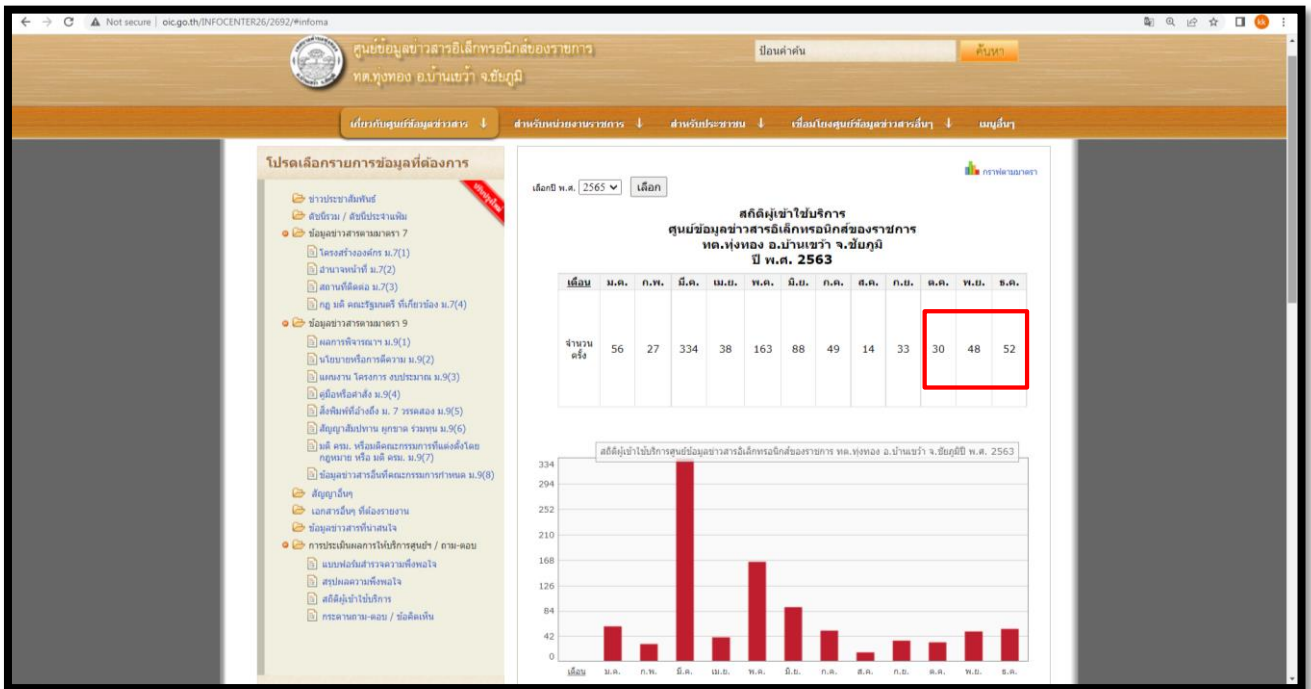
Not secure | oic.go.th/INFOCENTER26/2692/#infoma

ศูนย์ข้อมูลข่าวสารอิเล็กทรอนิกส์ของราชการ
ทต.ทุ่งทอง อ.บ้านเขว้า จ.ชัยภูมิ

ป้อนคำค้น ค้นหา

เกี่ยวกับศูนย์ข้อมูลข่าวสาร | สำหรับหน่วยงานราชการ | สำหรับประชาชน | เชื่อมโยงศูนย์ข้อมูลข่าวสารอื่นๆ | เมนูอื่นๆ

โปรดเลือกรายการข้อมูลที่ต้องการ

ข่าวประชาสัมพันธ์
ดัชนีรวม / ดัชนีประจำแฟ้ม
ข้อมูลข่าวสารตามมาตรา 7
โครงสร้างองค์กร ม.7(1)
อำนาจหน้าที่ ม.7(2)
สถานที่ติดต่อ ม.7(3)
กฎ มติ คณะรัฐมนตรี ที่เกี่ยวข้อง ม.7(4)
ข้อมูลข่าวสารตามมาตรา 9
ผลการพิจารณา ม.9(1)
นโยบายหรือการตีความ ม.9(2)
แผนงาน โครงการ งบประมาณ ม.9(3)
คู่มือหรือคำสั่ง ม.9(4)
สิ่งพิมพ์ที่อ้างถึง ม. 7 วรรคสอง ม.9(5)
สัญญาสัมปทาน ผูกขาด ร่วมทุน ม.9(6)
มติ ครม. หรือมติคณะกรรมการที่แต่งตั้งโดยกฎหมาย หรือ มติ ครม. ม.9(7)
ข้อมูลข่าวสารอื่นที่คณะกรรมการกำหนด ม.9(8)
สัญญาอื่นๆ
เอกสารอื่นๆ ที่ต้องรายงาน
ข้อมูลข่าวสารที่น่าสนใจ
การประเมินผลการให้บริการศูนย์ฯ / ถาม-ตอบ
แบบฟอร์มสำรวจความพึงพอใจ
สรุปผลความพึงพอใจ
สถิติผู้เข้าใช้บริการ
กระดานถาม-ตอบ / ข้อคิดเห็น

เลือกปี พ.ศ. 2565 เลือก

กราฟตามมาตรา

สถิติผู้เข้าใช้บริการ
ศูนย์ข้อมูลข่าวสารอิเล็กทรอนิกส์ของราชการ
ทต.ทุ่งทอง อ.บ้านเขว้า จ.ชัยภูมิ
ปี พ.ศ. 2563

| เดือน | ม.ค. | ก.พ. | มี.ค. | เม.ย. | พ.ค. | มิ.ย. | ก.ค. | ส.ค. | ก.ย. | ต.ค. | พ.ย. | ธ.ค. |
|---|---|---|---|---|---|---|---|---|---|---|---|---|
| จำนวนครั้ง | 56 | 27 | 334 | 38 | 163 | 88 | 49 | 14 | 33 | 30 | 48 | 52 |

สถิติผู้เข้าใช้บริการศูนย์ข้อมูลข่าวสารอิเล็กทรอนิกส์ของราชการ ทต.ทุ่งทอง อ.บ้านเขว้า จ.ชัยภูมิปี พ.ศ. 2563

334
294
252
210
168
126
84
42
0
เดือน ม.ค. ก.พ. มี.ค. เม.ย. พ.ค. มิ.ย. ก.ค. ส.ค. ก.ย. ต.ค. พ.ย. ธ.ค.